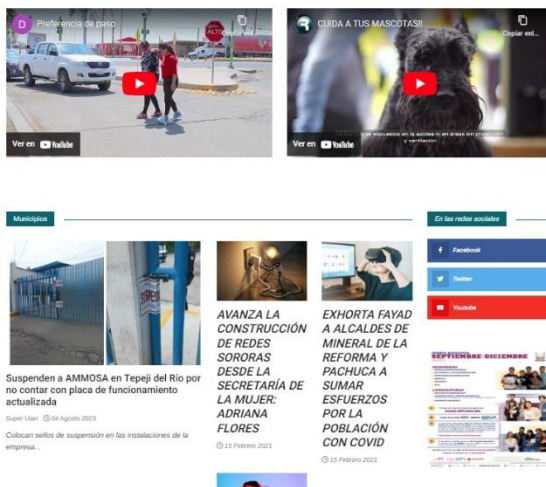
D Preferencia de paso

Ver en YouTube

CUIDA A TUS MASCOTAS!!

Copiar enl...

Ver en YouTube

Municipios

En las redes sociales

Facebook

Twitter

Youtube

Suspenden a AMMOSA en Tepeji del Río por no contar con placa de funcionamiento actualizada

Super User 04 Agosto 2023

Colocan sellos de suspensión en las instalaciones de la empresa...

AVANZA LA CONSTRUCCIÓN DE REDES SORORAS DESDE LA SECRETARÍA DE LA MUJER: ADRIANA FLORES

15 Febrero 2021

EXHORTA FAYAD A ALCALDES DE MINERAL DE LA REFORMA Y PACHUCA A SUMAR ESFUERZOS POR LA POBLACIÓN CON COVID

15 Febrero 2021

SEPTIEMBRE-DICIEMBRE